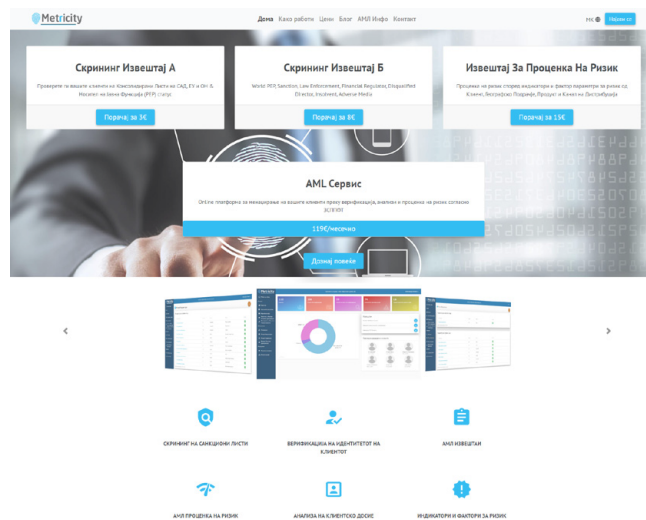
Metricity

Дома Како работи Цени Блог АМЛ Инфо Контакт

MK

Најави се

Скрининг Извештај А

Проверете ги вашите клиенти на Консолидирани Листи на САД, ЕУ и ОН & Носители на Јавна Функција (PEP) статус

Порачај за 3€

Скрининг Извештај Б

World PEP, Sanction, Law Enforcement, Financial Regulator, Disqualified Director, Insolvent, Adverse Media

Порачај за 8€

Извештај За Проценка На Ризик

Проценка на ризик според индикатори и фактори параметри за ризик од Клиент, Географско Подрачје, Продукт и Канали на Дистрибуција

Порачај за 15€

AML Сервис

Online платформа за менаџирање на вашите клиенти преку верификација, анализа и проценка на ризик согласно ЗСПФТ

119€/месечно

Дознај повеќе

СКРИНИНГ НА САНКЦИОНИ ЛИСТИ

ВЕРИФИКАЦИЈА НА ИДЕНТИТЕТОТ НА КЛИЕНТОТ

АМЛ ИЗВЕШТАИ

АМЛ ПРОЦЕНКА НА РИЗИК

АНАЛИЗА НА КЛИЕНТСКО ДОСИЕ

ИНДИКАТОРИ И ФАКТОРИ ЗА РИЗИК